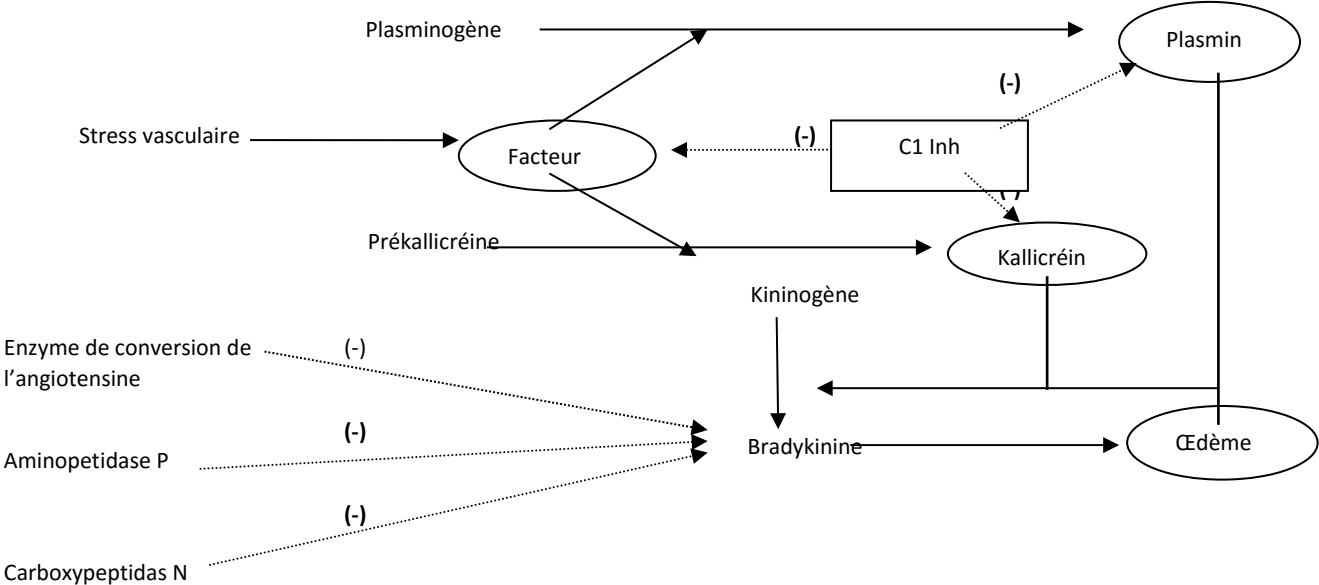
Plasminogène

Plasmin

(-)

Stress vasculaire

Facteur

(-)

C1 Inh

(-)

Prékallicréine

Kallicréin

Kininogène

Enzyme de conversion de l'angiotensine

(-)

(-)

Aminopetidase P

Bradykinine

Œdème

(-)

Carboxypeptidas N